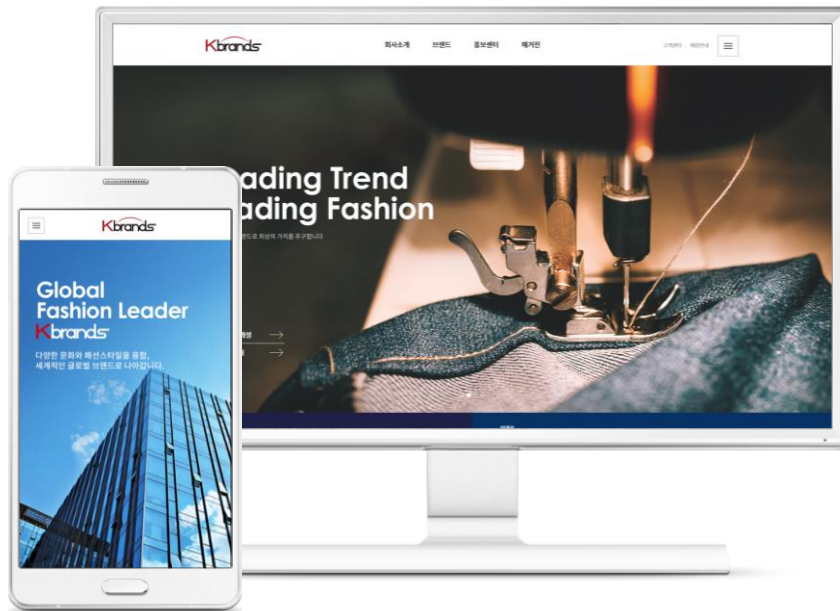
Kbrands

회사소개 브랜드 홍보센터 메거진

고객센터 채용안내

ading Trend
ading Fashion

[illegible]드로 최선의 가치를 추구합니다

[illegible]

Kbrands

Global
Fashion Leader
Kbrands

다양한 문화와 패션스타일을 융합,
세계적인 글로벌 브랜드로 나아갑니다.